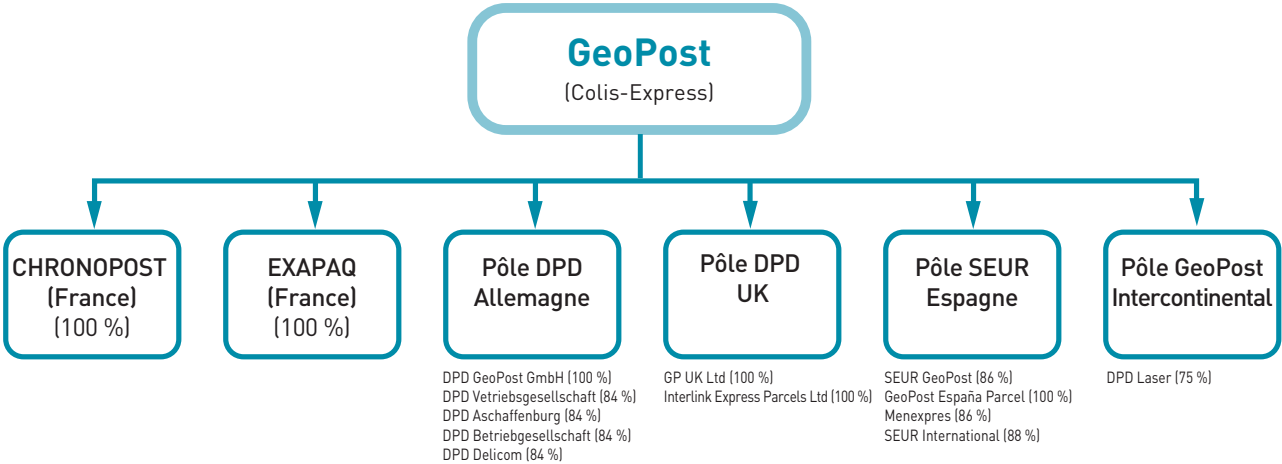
GeoPost
(Colis-Express)

CHRONOPOST
(France)
(100 %)

EXAPAQ
(France)
(100 %)

Pôle DPD
Allemagne

DPD GeoPost GmbH (100 %)
DPD Vetriebsgesellschaft (84 %)
DPD Aschaffenburg (84 %)
DPD Betriebgesellschaft (84 %)
DPD Delicom (84 %)

Pôle DPD
UK

GP UK Ltd (100 %)
Interlink Express Parcels Ltd (100 %)

Pôle SEUR
Espagne

SEUR GeoPost (86 %)
GeoPost España Parcel (100 %)
Menexpres (86 %)
SEUR International (88 %)

Pôle GeoPost
Intercontinental

DPD Laser (75 %)